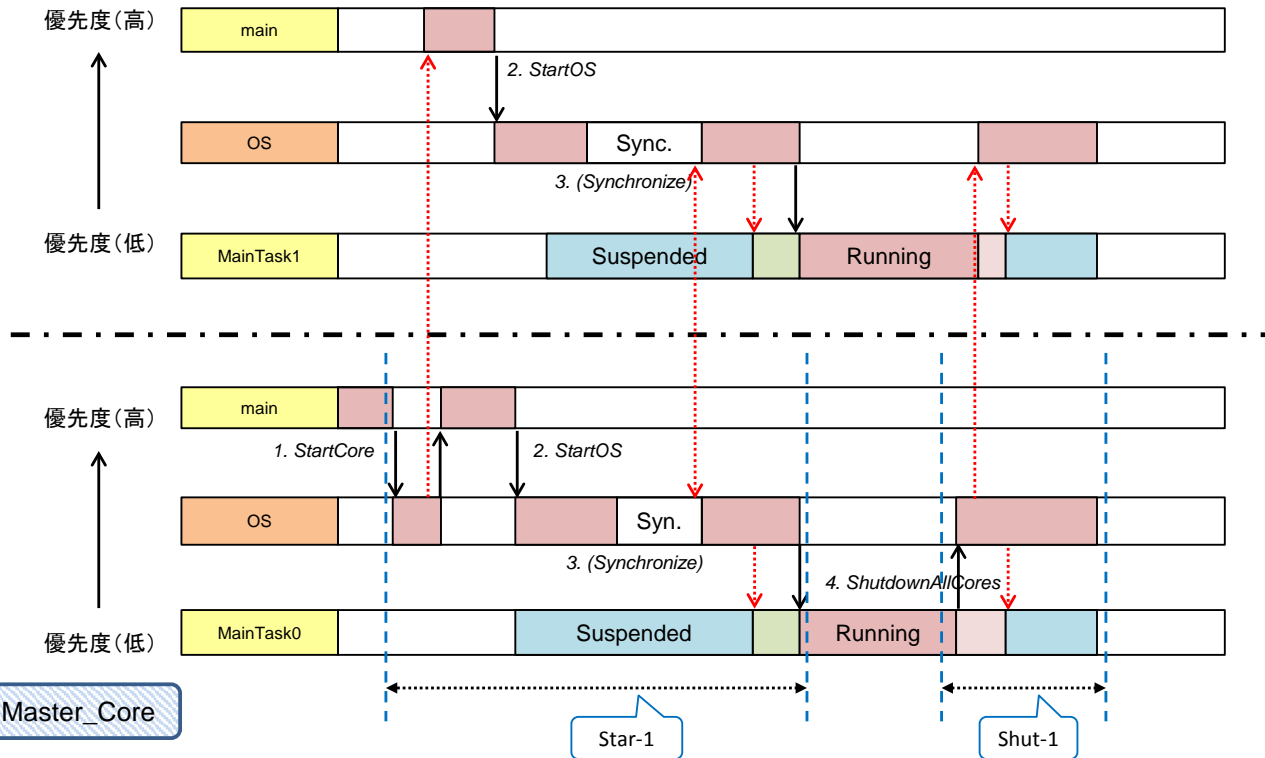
優先度(高)

main

2. StartOS

OS

Sync.

3. (Synchronize)

優先度(低)

MainTask1

Suspended

Running

優先度(高)

main

1. StartCore

2. StartOS

OS

Syn.

3. (Synchronize)

4. ShutdownAllCores

優先度(低)

MainTask0

Suspended

Running

Master_Core

Star-1

Shut-1